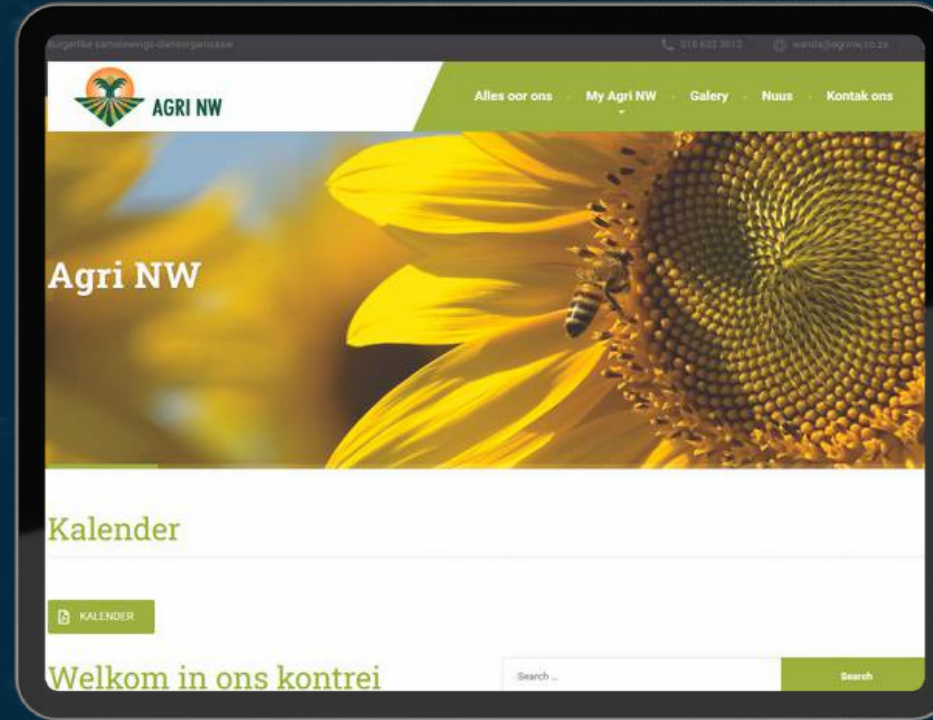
Burgerlike samelewings-diensorganisasie

018 632 3812

wanda@agrinw.co.za

AGRI NW

Alles oor ons

My Agri NW

Galery

Nuus

Kontak ons

Agri NW

Kalender

KALENDER

Welkom in ons kontrei

Search ...

Search